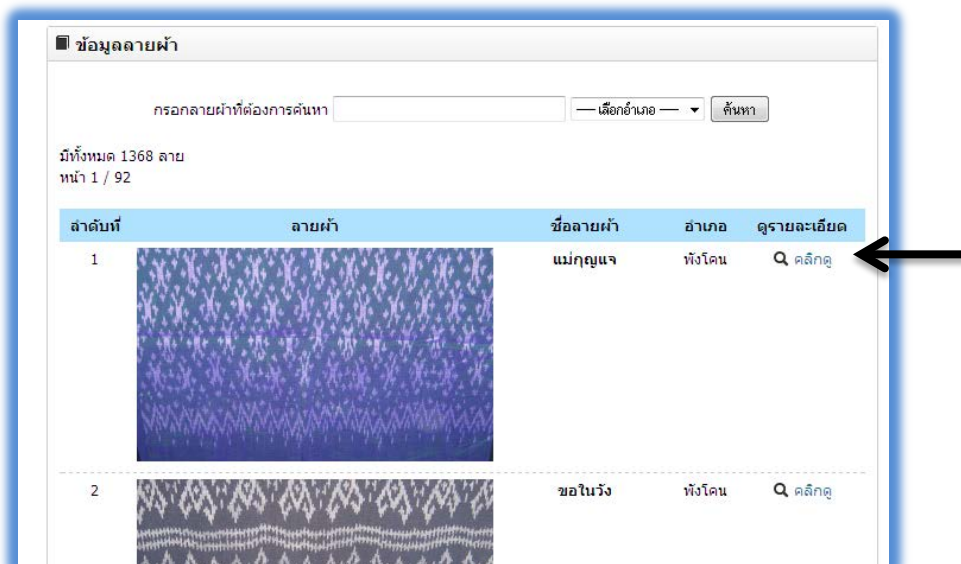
ข้อมูลลายผ้า

กรอกลายผ้าที่ต้องการค้นหา
— เลือกอำเภอ —
ค้นหา

มีทั้งหมด 1368 ลาย
หน้า 1 / 92

| ลำดับที่ | ลายผ้า | ชื่อลายผ้า | อำเภอ | ดูรายละเอียด |
|---|---|---|---|---|
| 1 | | แม่กุญแจ | พังโคน | คลิกดู |
| 2 | | ขอในวัง | พังโคน | คลิกดู |